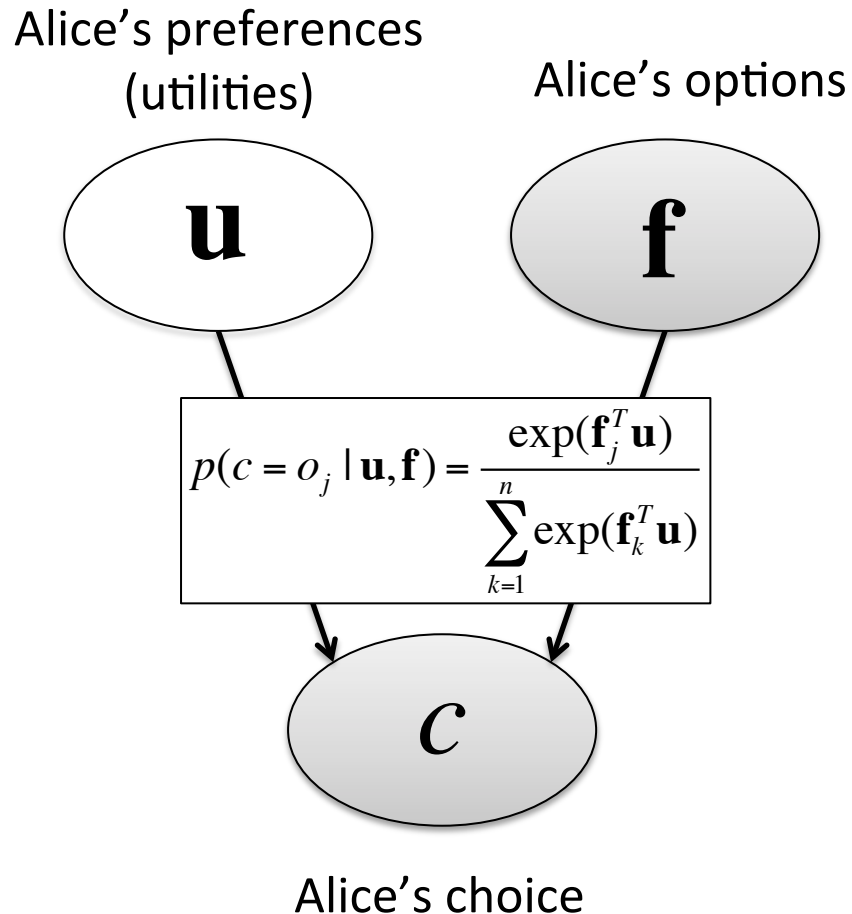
Alice's preferences (utilities)

Alice's options

$\mathbf{u}$

$\mathbf{f}$

$p(c = o_j \mid \mathbf{u}, \mathbf{f}) = \frac{\exp(\mathbf{f}_j^T \mathbf{u})}{\sum_{k=1}^{n} \exp(\mathbf{f}_k^T \mathbf{u})}$

$c$

Alice's choice